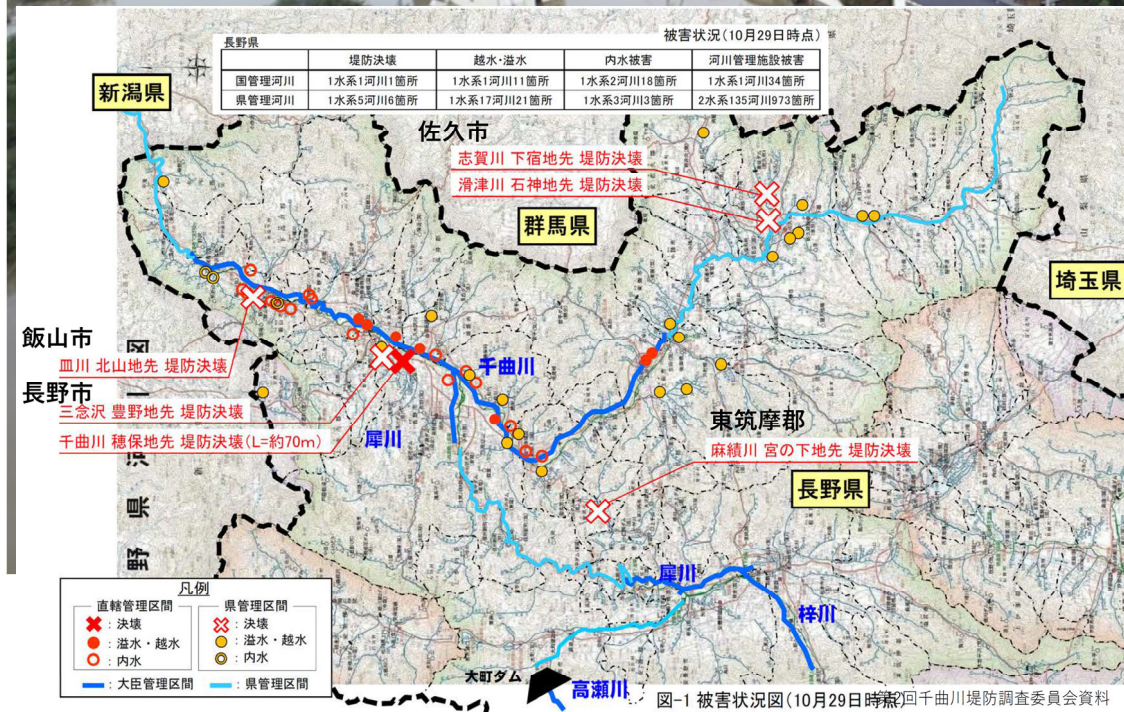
被害状況(10月29日時点)

長野県

|  | 堤防決壊 | 越水・溢水 | 内水被害 | 河川管理施設被害 |
|---|---|---|---|---|
| 国管理河川 | 1水系1河川1箇所 | 1水系1河川11箇所 | 1水系2河川18箇所 | 1水系1河川34箇所 |
| 県管理河川 | 1水系5河川6箇所 | 1水系17河川21箇所 | 1水系3河川3箇所 | 2水系135河川973箇所 |

新潟県

佐久市

志賀川 下宿地先 堤防決壊

滑津川 石神地先 堤防決壊

群馬県

埼玉県

飯山市

長野市

皿川 北山地先 堤防決壊

三念沢 豊野地先 堤防決壊

千曲川 穂保地先 堤防決壊(L=約70m)

千曲川

犀川

東筑摩郡

麻績川 宮の下地先 堤防決壊

長野県

犀川

梓川

高瀬川

大町ダム

野

県

凡例

直轄管理区間

:決壊

:溢水・越水

:内水

県管理区間

:決壊

:溢水・越水

:内水

:大臣管理区間

:県管理区間

図-1 被害状況図(10月29日時点)

第2回千曲川堤防調査委員会資料